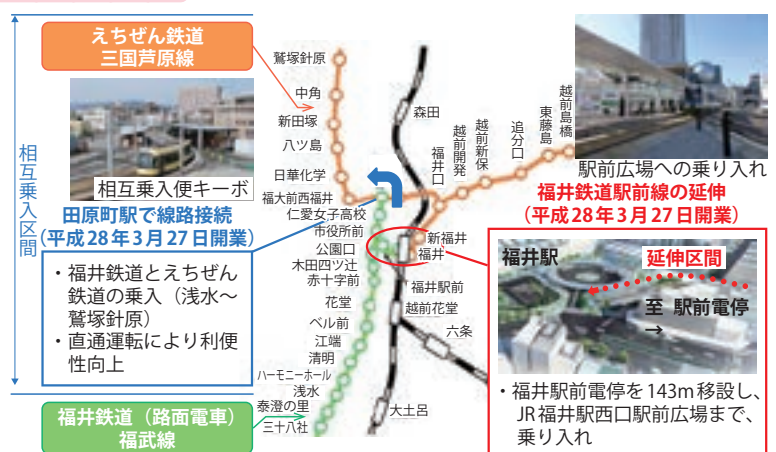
えちぜん鉄道
三国芦原線

相互乗入区間

鷲塚針原
中角
新田塚
八ツ島
日華化学
福大前西福井
仁愛女子高校
市役所前
公園口
木田四ツ辻
赤十字前
花堂
ベル前
江端
清明
ハーモニーホール
浅水
泰澄の里
三十八社

森田
福井口
越前開発
越前新保
追分口
東藤島
越前島橋

新福井
福井
福井駅前
越前花堂
六条
大土呂

相互乗入便キーボ

田原町駅で線路接続
(平成28年3月27日開業)

・福井鉄道とえちぜん鉄道の乗入(浅水〜鷲塚針原)
・直通運転により利便性向上

福井鉄道(路面電車)
福武線

駅前広場への乗り入れ
福井鉄道駅前線の延伸
(平成28年3月27日開業)

福井駅
延伸区間
至 駅前電停
→

・福井駅前電停を143m移設し、JR福井駅西口駅前広場まで、乗り入れ